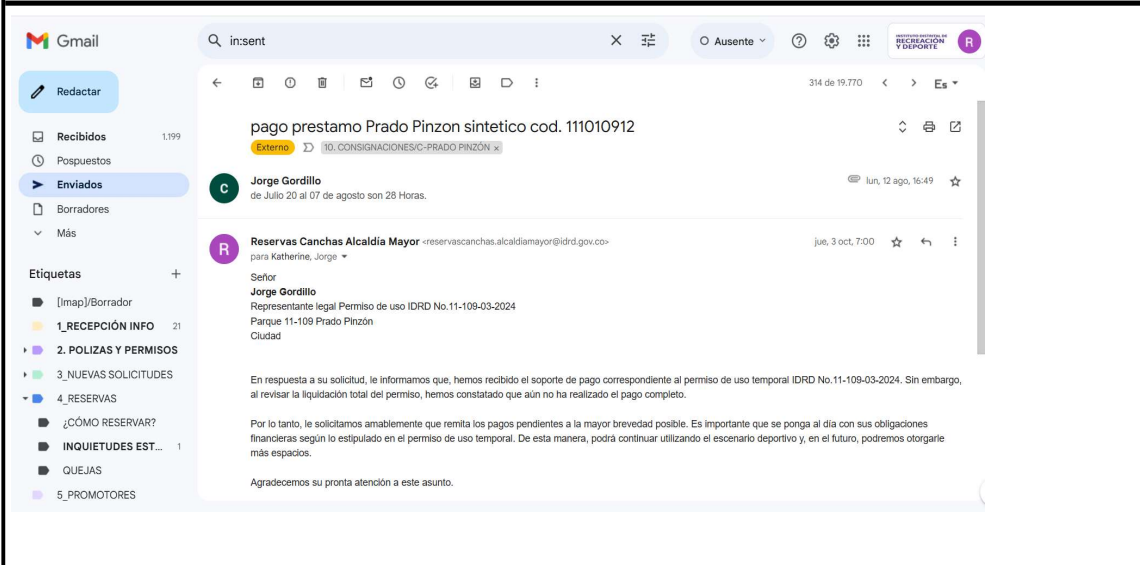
Gmail

in:sent

Ausente

INSTITUTO DISTRITAL DE RECREACIÓN Y DEPORTE

R

Redactar

Recibidos 1.199
Pospuestos
Enviados
Borradores
Más

Etiquetas +

[Imap]/Borrador
1_RECEPCIÓN INFO 21
2. POLIZAS Y PERMISOS
3_NUEVAS SOLICITUDES
4_RESERVAS
¿CÓMO RESERVAR?
INQUIETUDES EST... 1
QUEJAS
5_PROMOTORES

314 de 19.770

Es

pago prestamo Prado Pinzon sintetico cod. 111010912

Externo 10. CONSIGNACIONES/C-PRADO PINZÓN ×

C Jorge Gordillo
de Julio 20 al 07 de agosto son 28 Horas.
lun, 12 ago, 16:49

R Reservas Canchas Alcaldía Mayor <reservascanchas.alcaldiamayor@idrd.gov.co>
para Katherine, Jorge
jue, 3 oct, 7:00

Señor
Jorge Gordillo
Representante legal Permiso de uso IDRD No.11-109-03-2024
Parque 11-109 Prado Pinzón
Ciudad

En respuesta a su solicitud, le informamos que, hemos recibido el soporte de pago correspondiente al permiso de uso temporal IDRD No.11-109-03-2024. Sin embargo, al revisar la liquidación total del permiso, hemos constatado que aún no ha realizado el pago completo.

Por lo tanto, le solicitamos amablemente que remita los pagos pendientes a la mayor brevedad posible. Es importante que se ponga al día con sus obligaciones financieras según lo estipulado en el permiso de uso temporal. De esta manera, podrá continuar utilizando el escenario deportivo y, en el futuro, podremos otorgarle más espacios.

Agradecemos su pronta atención a este asunto.